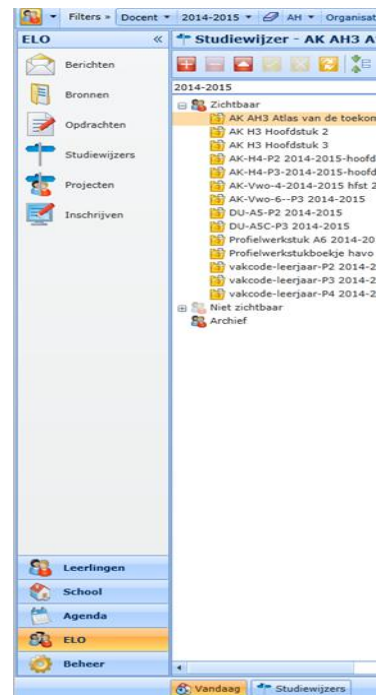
Filters » Docent ▾ 2014-2015 ▾ AH ▾ Organisat

ELO «

Berichten

Bronnen

Opdrachten

Studiewijzers

Projecten

Inschrijven

Studiewijzer - AK AH3 A

2014-2015

Zichtbaar

AK AH3 Atlas van de toekom

AK H3 Hoofdstuk 2

AK H3 Hoofdstuk 3

AK-H4-P2 2014-2015-hoofd

AK-H4-P3-2014-2015-hoofd

AK-Vwo-4-2014-2015 hfst 2

AK-Vwo-6--P3 2014-2015

DU-AS-P2 2014-2015

DU-ASC-P3 2014-2015

Profielwerkstuk A6 2014-20

Profielwerkstukboekje havo

vakcode-leerjaar-P2 2014-2

vakcode-leerjaar-P3 2014-2

vakcode-leerjaar-P4 2014-2

Niet zichtbaar

Archief

Leerlingen

School

Agenda

ELO

Beheer

Vandaag

Studiewijzers